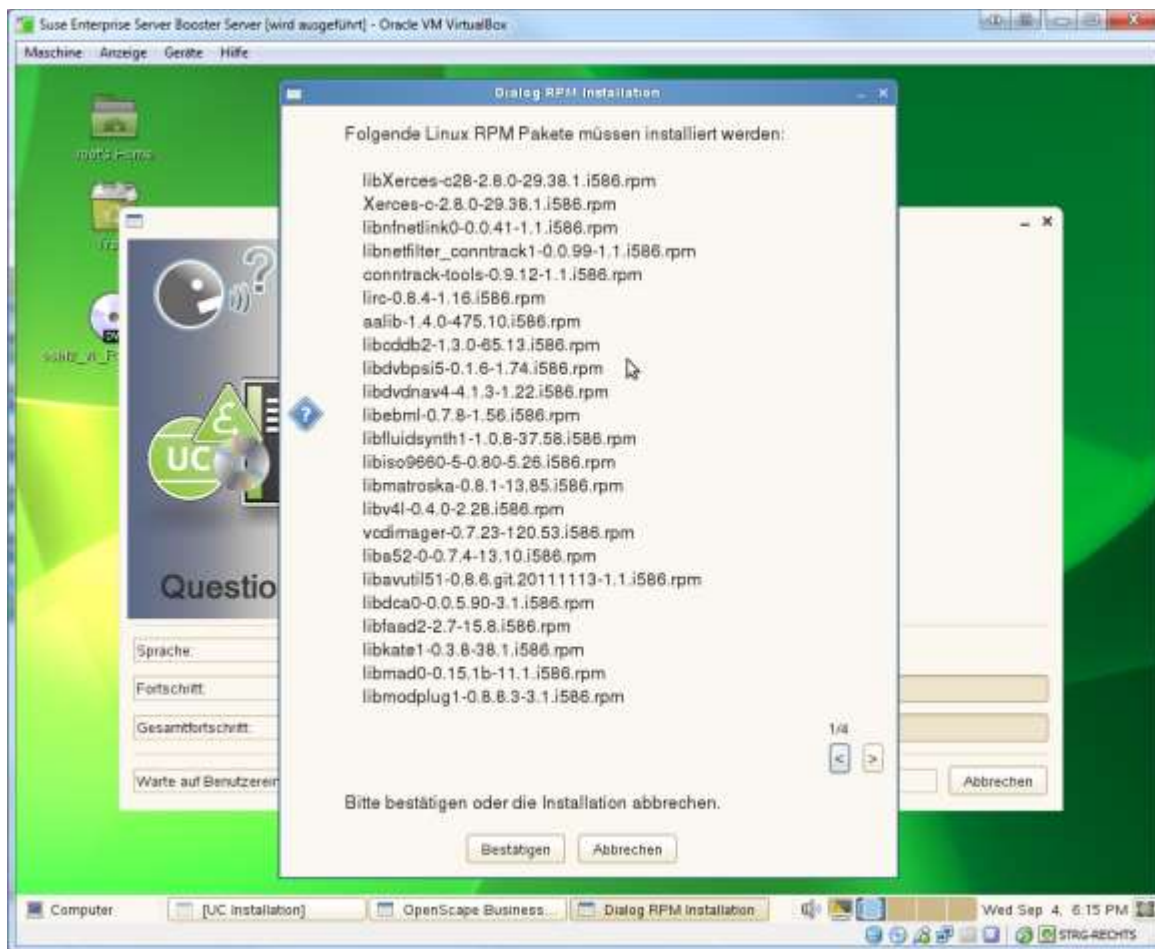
Suse Enterprise Server Booster Server [wird ausgeführt] - Oracle VM VirtualBox

Maschine Anzeige Geräte Hilfe

Dialog RPM Installation

Folgende Linux RPM Pakete müssen installiert werden:

libXerces-c28-2.8.0-29.38.1.i586.rpm
Xerces-c-2.8.0-29.38.1.i586.rpm
libnfnetlink0-0.0.41-1.1.i586.rpm
libnetfilter_conntrack1-0.0.99-1.1.i586.rpm
conntrack-tools-0.9.12-1.1.i586.rpm
lirc-0.8.4-1.16.i586.rpm
aalib-1.4.0-475.10.i586.rpm
libcddb2-1.3.0-65.13.i586.rpm
libdvbpsi5-0.1.6-1.74.i586.rpm
libdvdnav4-4.1.3-1.22.i586.rpm
libebml-0.7.8-1.56.i586.rpm
libfluidsynth1-1.0.8-37.58.i586.rpm
libiso9660-5-0.80-5.26.i586.rpm
libmatroska-0.8.1-13.85.i586.rpm
libv4l-0.4.0-2.28.i586.rpm
vcdimager-0.7.23-120.53.i586.rpm
liba52-0-0.7.4-13.10.i586.rpm
libavutil51-0.8.6.git.20111113-1.1.i586.rpm
libdca0-0.0.5.90-3.1.i586.rpm
libfaad2-2.7-15.8.i586.rpm
libkate1-0.3.8-38.1.i586.rpm
libmad0-0.15.1b-11.1.i586.rpm
libmodplug1-0.8.8.3-3.1.i586.rpm

1/4

< >

Bitte bestätigen oder die Installation abbrechen.

Bestätigen Abbrechen

Questio

Sprache:
Fortschritt:
Gesamtfortschritt:
Warte auf Benutzerein

Abbrechen

Computer [UC Installation] OpenScape Business... Dialog RPM Installation

Wed Sep 4, 6:15 PM

STRG-RECHTS